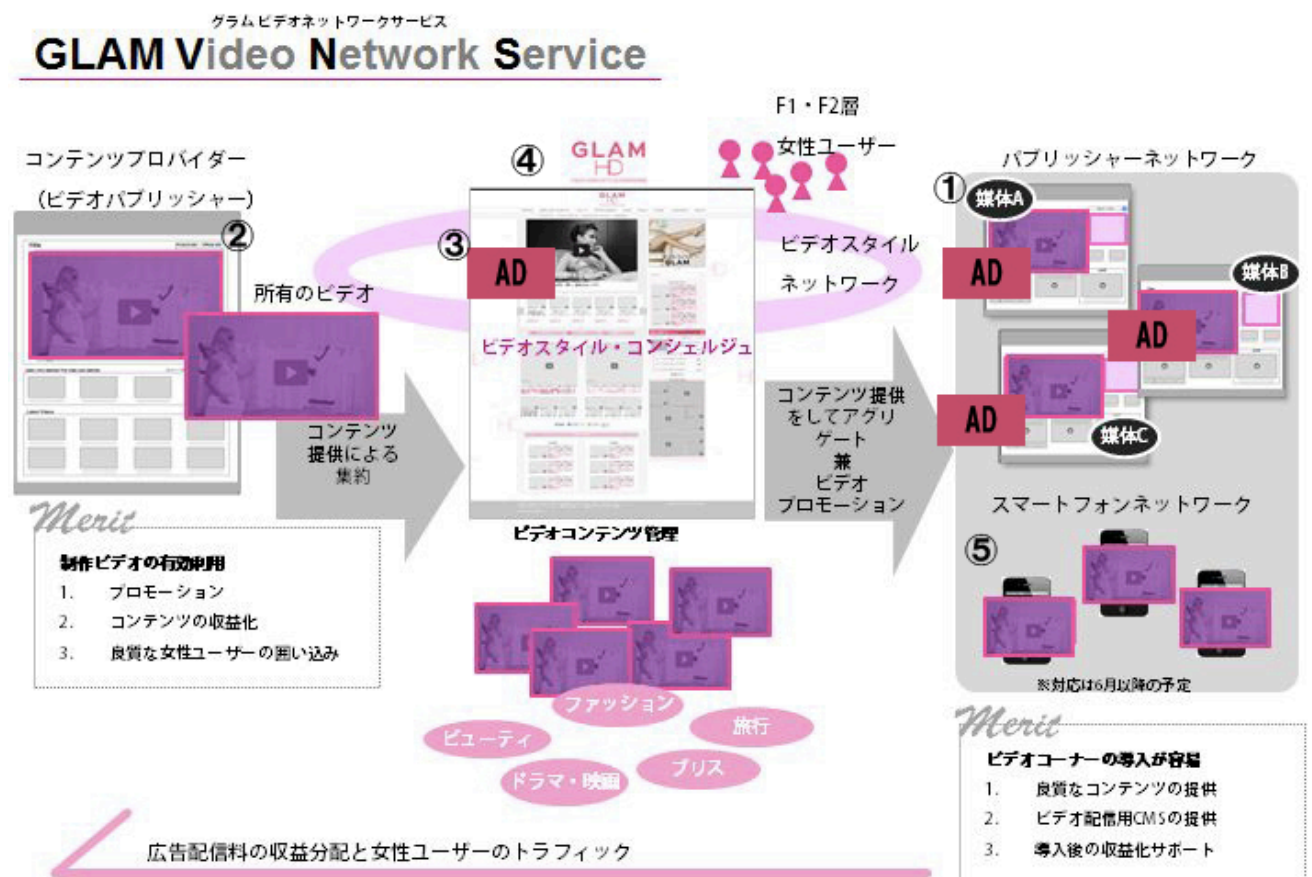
グラムビデオネットワークサービス
GLAM Video Network Service

コンテンツプロバイダー
（ビデオパブリッシャー）
②
所有のビデオ

コンテンツ提供による集約

Merit
制作ビデオの有効利用
1. プロモーション
2. コンテンツの収益化
3. 良質な女性ユーザーの囲い込み

④
GLAM HD
③
AD
ビデオスタイル・コンシェルジュ
ビデオコンテンツ管理

F1・F2層
女性ユーザー
ビデオスタイルネットワーク

ファッション
ビューティ
旅行
ドラマ・映画
ブリス

コンテンツ提供をしてアグリゲート
兼
ビデオプロモーション

パブリッシャーネットワーク
①
媒体A
AD
媒体B
AD
AD
媒体C

スマートフォンネットワーク
⑤
※対応は6月以降の予定

Merit
ビデオコーナーの導入が容易
1. 良質なコンテンツの提供
2. ビデオ配信用CMSの提供
3. 導入後の収益化サポート

広告配信料の収益分配と女性ユーザーのトラフィック